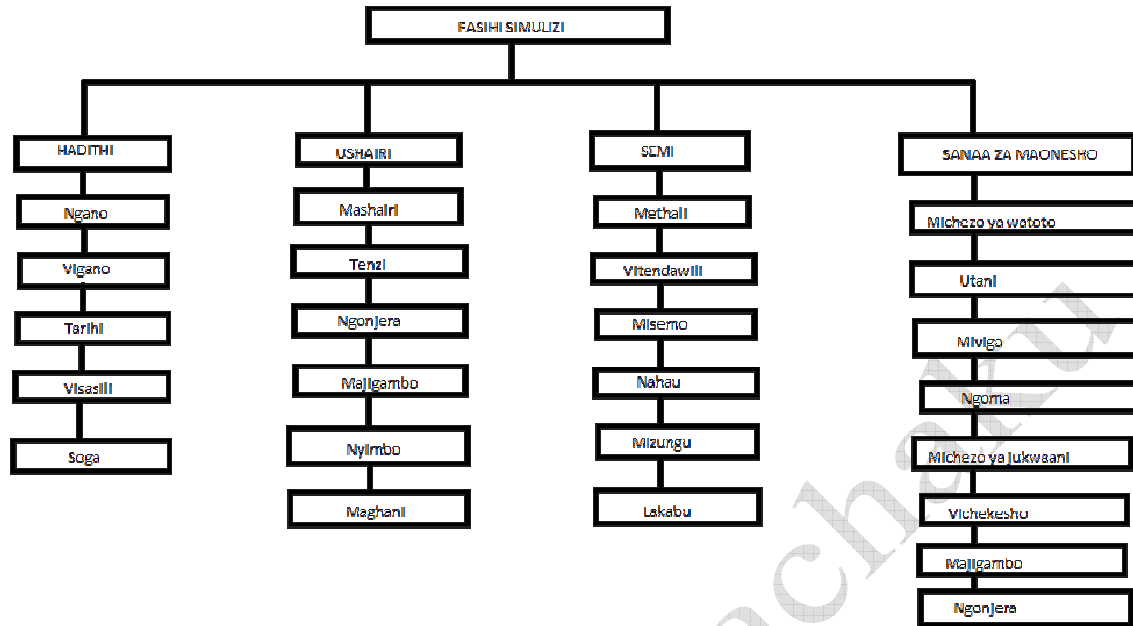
FASIHI SIMULIZI

HADITHI

Ngano

Vigano

Tarihi

Visasili

Soga

USHAIRI

Mashairi

Tenzi

Ngonjera

Majigambo

Nyimbo

Maghani

SEMI

Methali

Vitendawili

Misemo

Nahau

Mizungu

Lakabu

SANAA ZA MAONESHO

Michezo ya watoto

Utani

Miviga

Ngoma

Michezo ya jukwaani

Vichekesho

Majigambo

Ngonjera

machaku